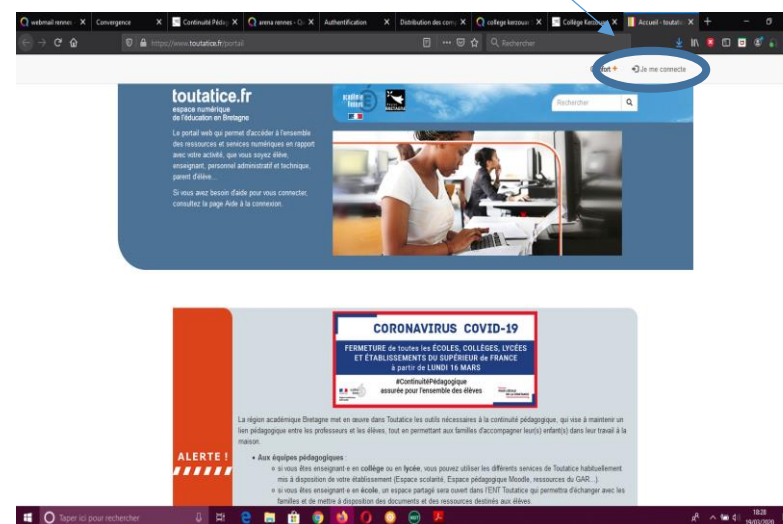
webmail rennes X Convergence X Continuité Pédag X arena rennes - Q X Authentification X Distribution des comp X college kercourt X Collège Kercourt X Accueil - toutatic X +

https://www.toutatice.fr/portail

Rechercher

ort + Je me connecte

toutatice.fr
espace numérique de l'éducation en Bretagne

Le portail web qui permet d'accéder à l'ensemble des ressources et services numériques en rapport avec votre activité, que vous soyez élève, enseignant, personnel administratif et technique, parent d'élève...

Si vous avez besoin d'aide pour vous connecter, consultez la page Aide à la connexion.

Rechercher

CORONAVIRUS COVID-19

FERMETURE de toutes les ÉCOLES, COLLÈGES, LYCÉES ET ÉTABLISSEMENTS DU SUPÉRIEUR de FRANCE à partir de LUNDI 16 MARS

#ContinuitéPédagogique assurée pour l'ensemble des élèves

ALERTE !

La région académique Bretagne met en œuvre dans Toutatice les outils nécessaires à la continuité pédagogique, qui vise à maintenir un lien pédagogique entre les professeurs et les élèves, tout en permettant aux familles d'accompagner leur(s) enfant(s) dans leur travail à la maison.

• Aux équipes pédagogiques :
◦ si vous êtes enseignant·e en collège ou en lycée, vous pouvez utiliser les différents services de Toutatice habituellement mis à disposition de votre établissement (Espace scolarité, Espace pédagogique Moodle, ressources du GAR...).
◦ si vous êtes enseignant·e en école, un espace partagé sera ouvert dans l'ENT Toutatice qui permettra d'échanger avec les familles et de mettre à disposition des documents et des ressources destinés aux élèves.

Taper ici pour rechercher

18:28
19/03/2020